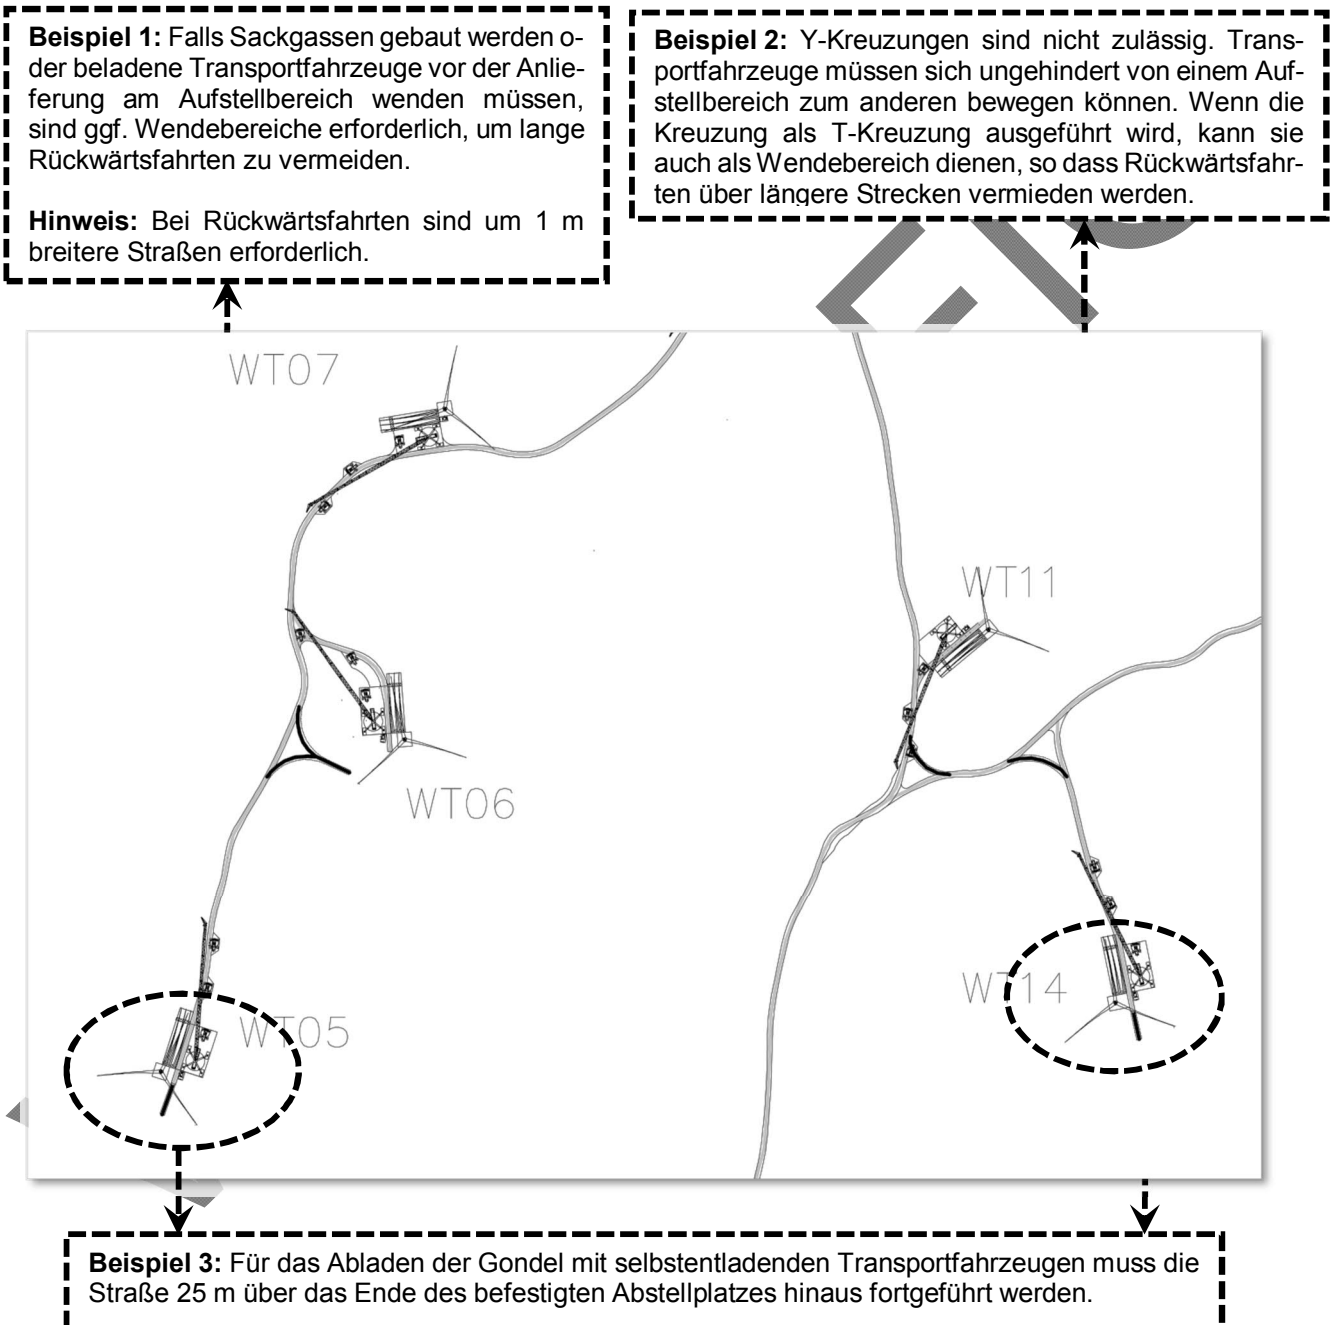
**Beispiel 1:** Falls Sackgassen gebaut werden oder beladene Transportfahrzeuge vor der Anlieferung am Aufstellbereich wenden müssen, sind ggf. Wendebereiche erforderlich, um lange Rückwärtsfahrten zu vermeiden.

**Hinweis:** Bei Rückwärtsfahrten sind um 1 m breitere Straßen erforderlich.

**Beispiel 2:** Y-Kreuzungen sind nicht zulässig. Transportfahrzeuge müssen sich ungehindert von einem Aufstellbereich zum anderen bewegen können. Wenn die Kreuzung als T-Kreuzung ausgeführt wird, kann sie auch als Wendebereich dienen, so dass Rückwärtsfahrten über längere Strecken vermieden werden.

WT07

WT11

WT06

WT14

WT05

**Beispiel 3:** Für das Abladen der Gondel mit selbstentladenden Transportfahrzeugen muss die Straße 25 m über das Ende des befestigten Abstellplatzes hinaus fortgeführt werden.